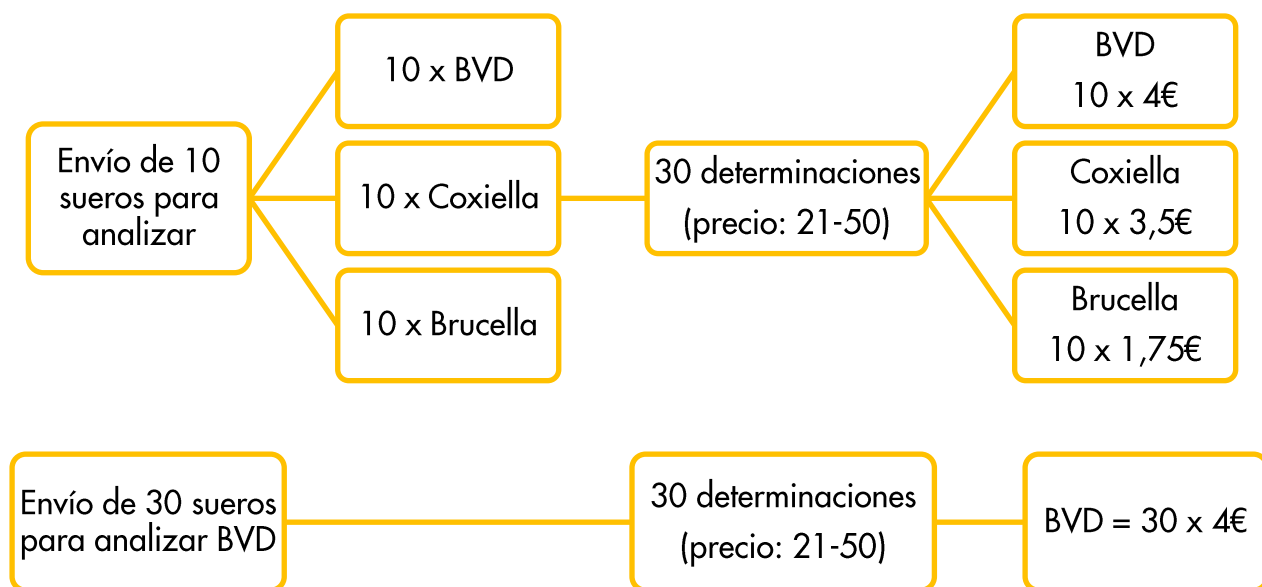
Envío de 10 sueros para analizar

10 x BVD

10 x Coxiella

10 x Brucella

30 determinaciones (precio: 21-50)

BVD 10 x 4€

Coxiella 10 x 3,5€

Brucella 10 x 1,75€

Envío de 30 sueros para analizar BVD

30 determinaciones (precio: 21-50)

BVD = 30 x 4€